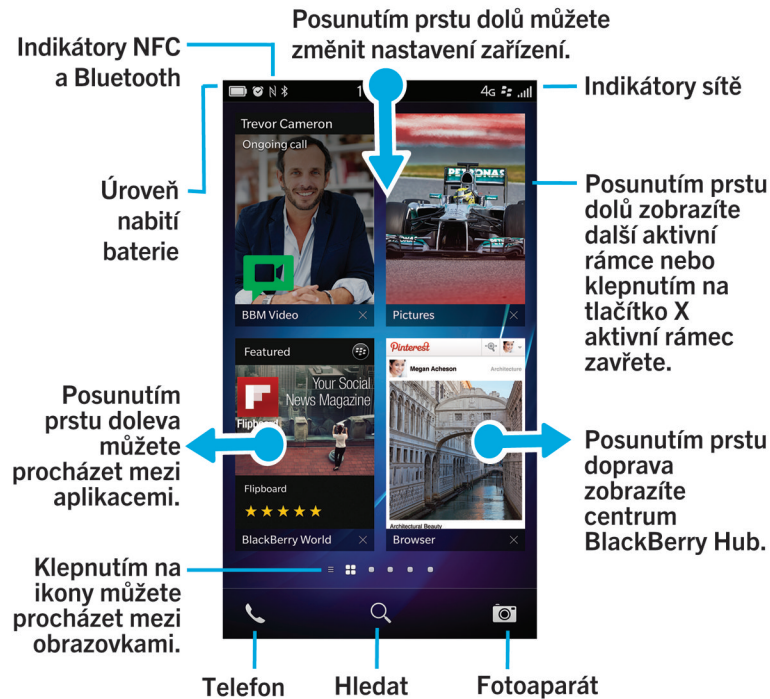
Posunutím prstu dolů můžete změnit nastavení zařízení.

Indikátory NFC a Bluetooth

Indikátory sítě

Úroveň nabití baterie

Posunutím prstu dolů zobrazíte další aktivní rámce nebo klepnutím na tlačítko X aktivní rámec zavřete.

Posunutím prstu doleva můžete procházet mezi aplikacemi.

Posunutím prstu doprava zobrazíte centrum BlackBerry Hub.

Klepnutím na ikony můžete procházet mezi obrazovkami.

Telefon

Hledat

Fotoaparát

1

4G

Trevor Cameron

Ongoing call

BBM Video

Pictures

Featured

Your Social News Magazine

Flipboard

Flipboard

★★★★★

BlackBerry World

Pinterest

Megan Acheson

Architecture

Architectural Beauty

Browser